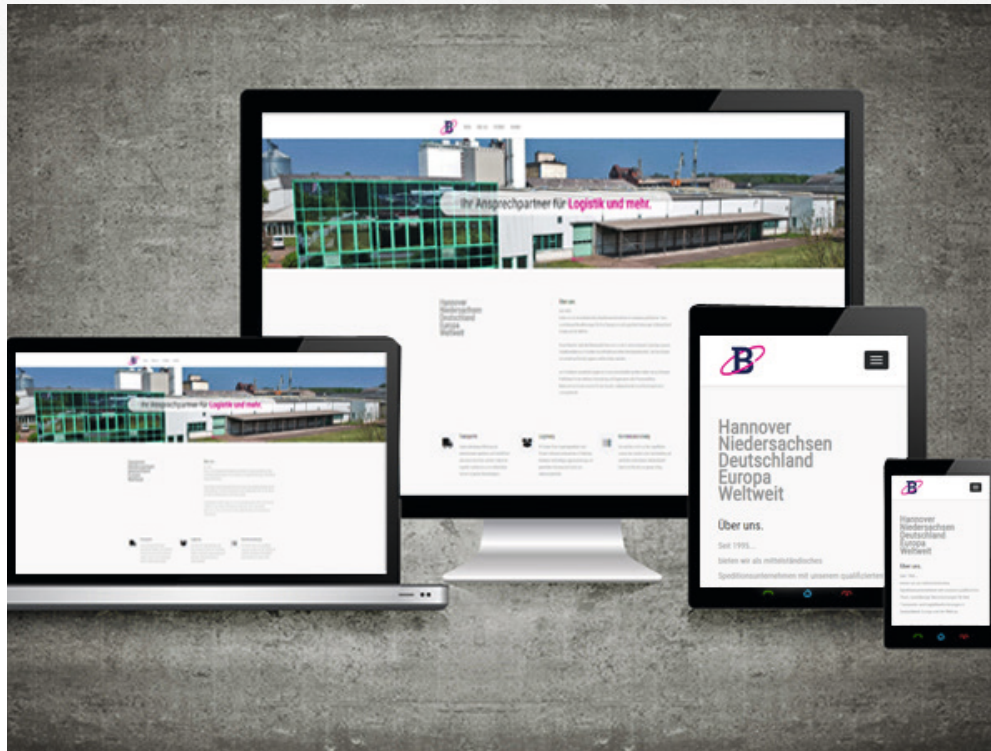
Ihr Ansprechpartner für Logistik und mehr.

Hannover
Niedersachsen
Deutschland
Europa
Weltweit

Über uns

Ihr Ansprechpartner für Logistik und mehr.

B

Hannover
Niedersachsen
Deutschland
Europa
Weltweit

Über uns.

Seit 1995...
bieten wir als mittelständisches
Speditionsunternehmen mit unseren qualifizierten

B

Hannover
Niedersachsen
Deutschland
Europa
Weltweit

Über uns.